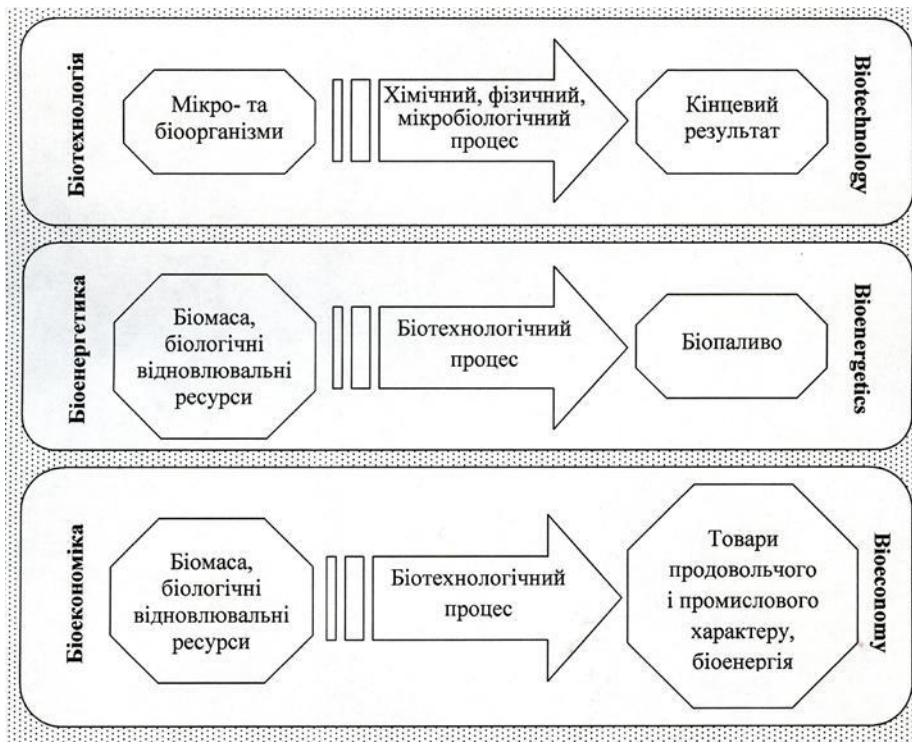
Біотехнологія

Мікро- та біоорганізми

Хімічний, фізичний, мікробіологічний процес

Кінцевий результат

Biotechnology

Біоенергетика

Біомаса, біологічні відновлювальні ресурси

Біотехнологічний процес

Біопаливо

Bioenergetics

Біоекономіка

Біомаса, біологічні відновлювальні ресурси

Біотехнологічний процес

Товари продовольчого і промислового характеру, біоенергія

Bioeconomy